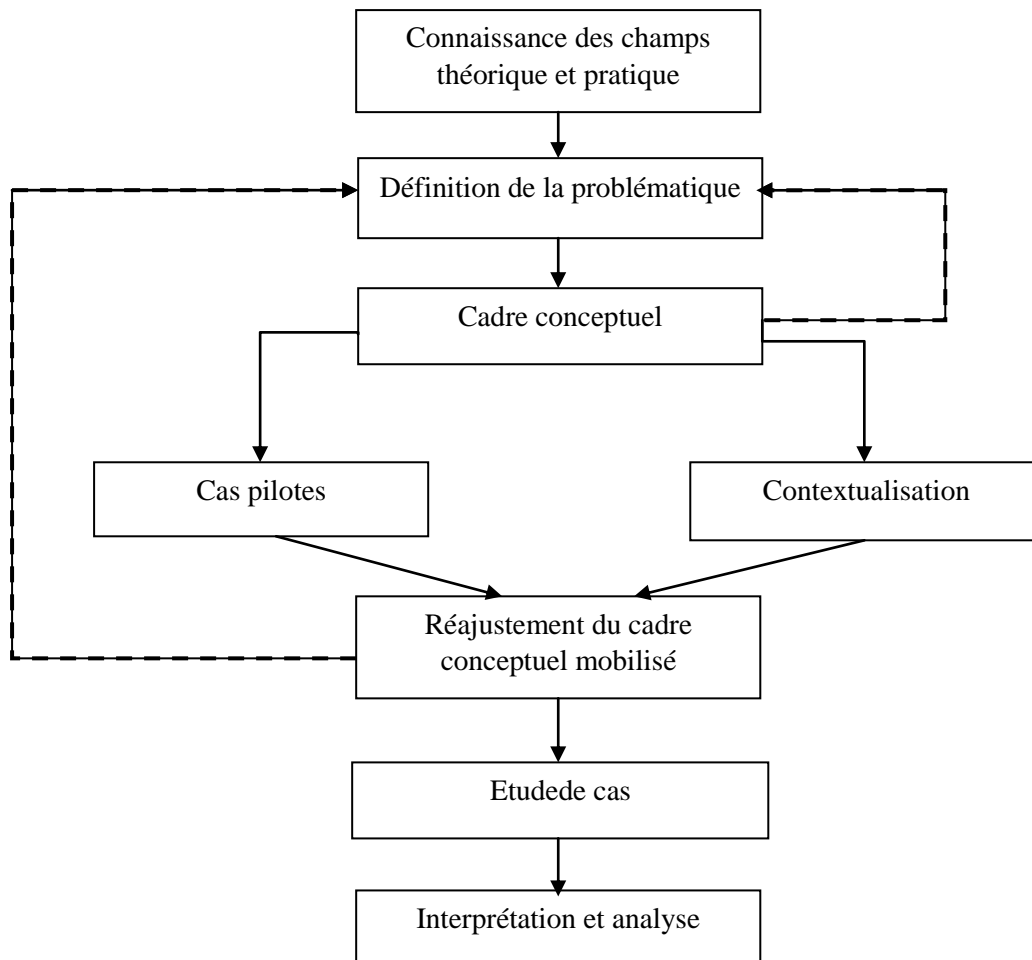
Connaissance des champs théorique et pratique

Définition de la problématique

Cadre conceptuel

Cas pilotes

Contextualisation

Réajustement du cadre conceptuel mobilisé

Etudede cas

Interprétation et analyse